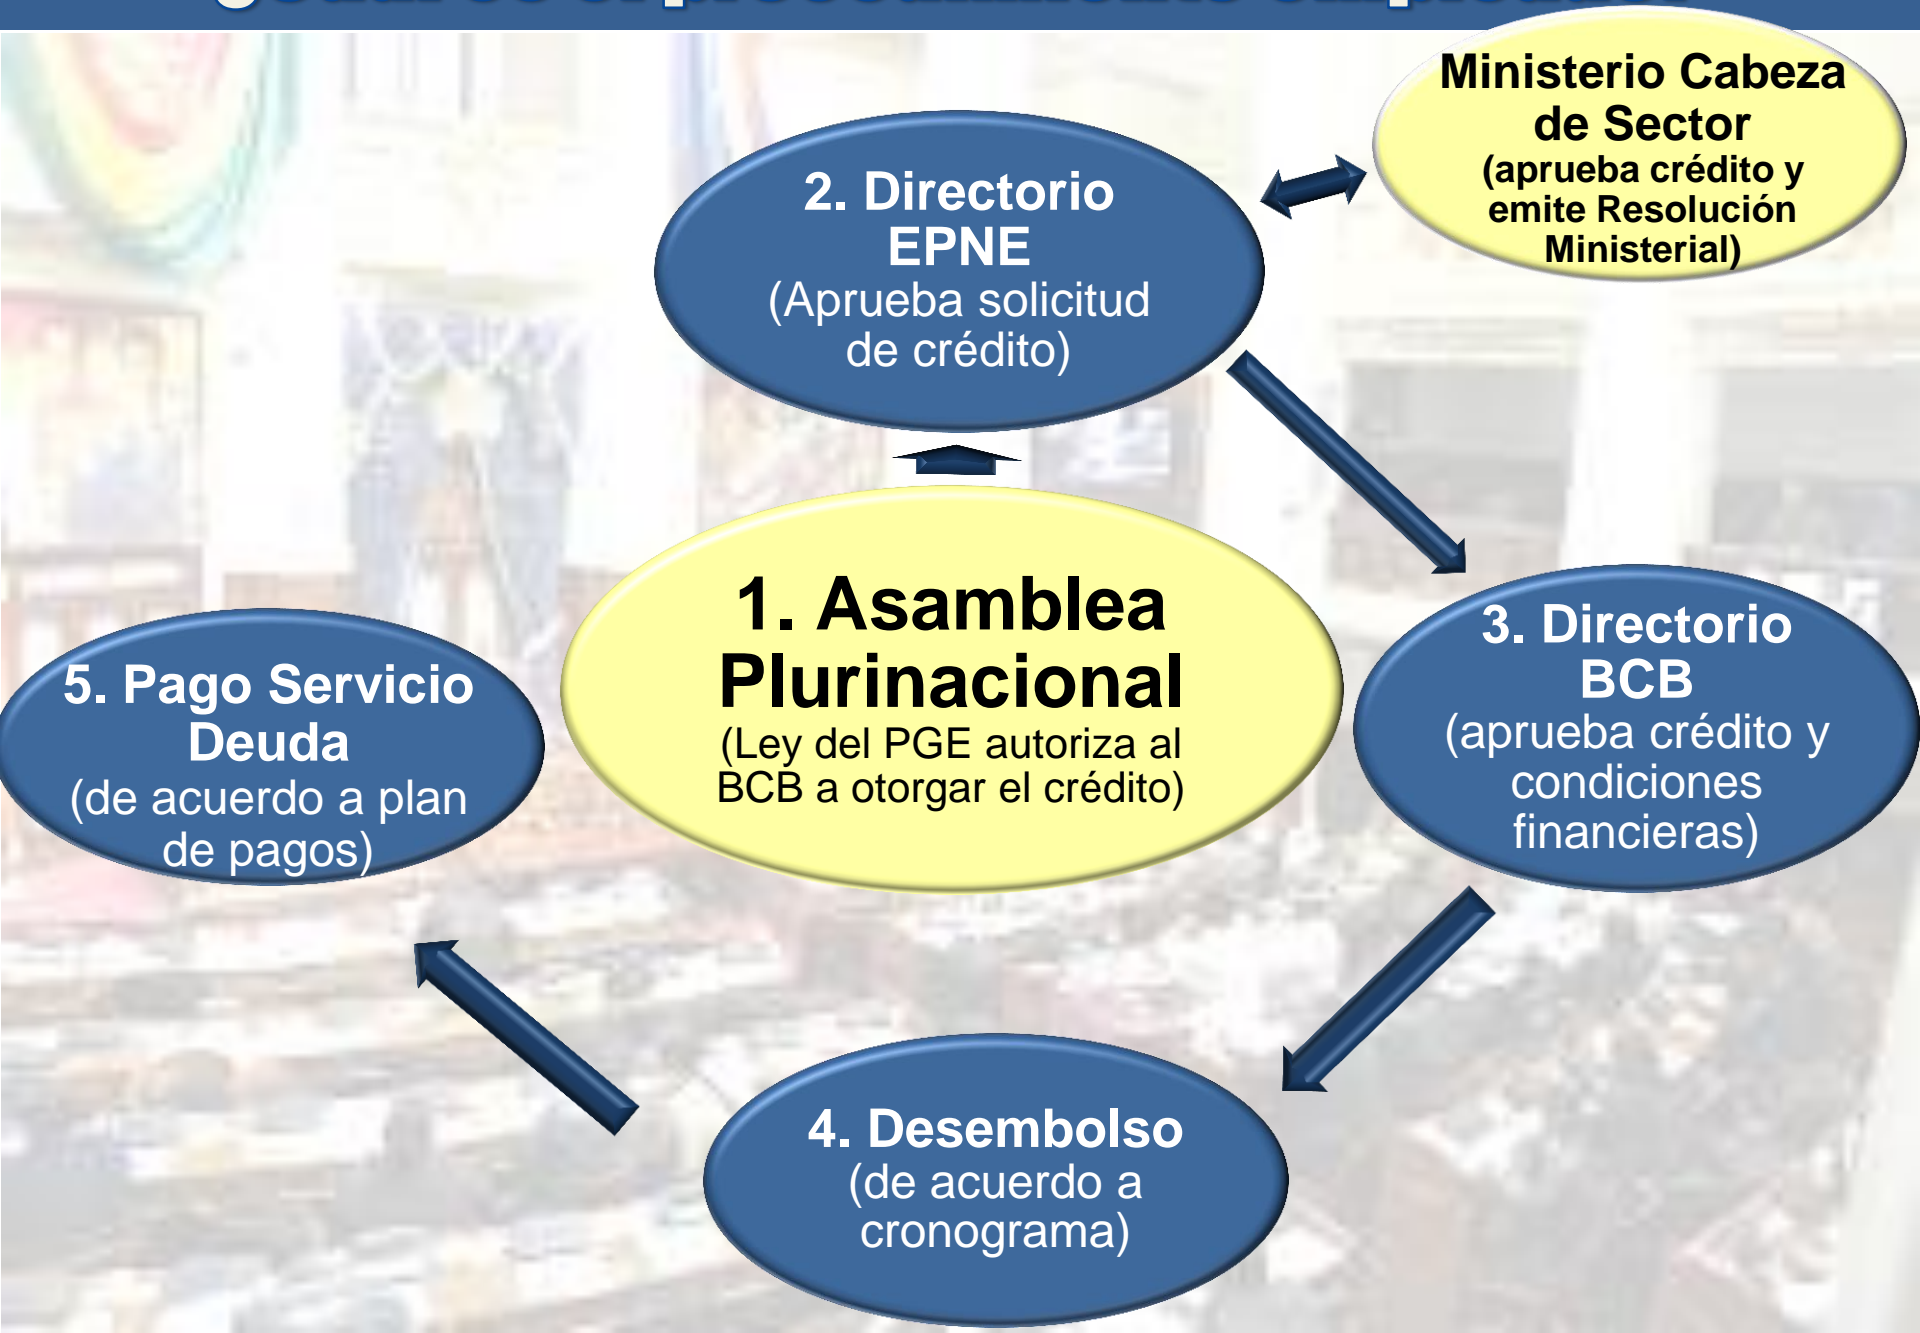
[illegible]

Ministerio Cabeza de Sector
(aprueba crédito y emite Resolución Ministerial)

2. Directorio EPNE
(Aprueba solicitud de crédito)

1. Asamblea Plurinacional
(Ley del PGE autoriza al BCB a otorgar el crédito)

5. Pago Servicio Deuda
(de acuerdo a plan de pagos)

3. Directorio BCB
(aprueba crédito y condiciones financieras)

4. Desembolso
(de acuerdo a cronograma)